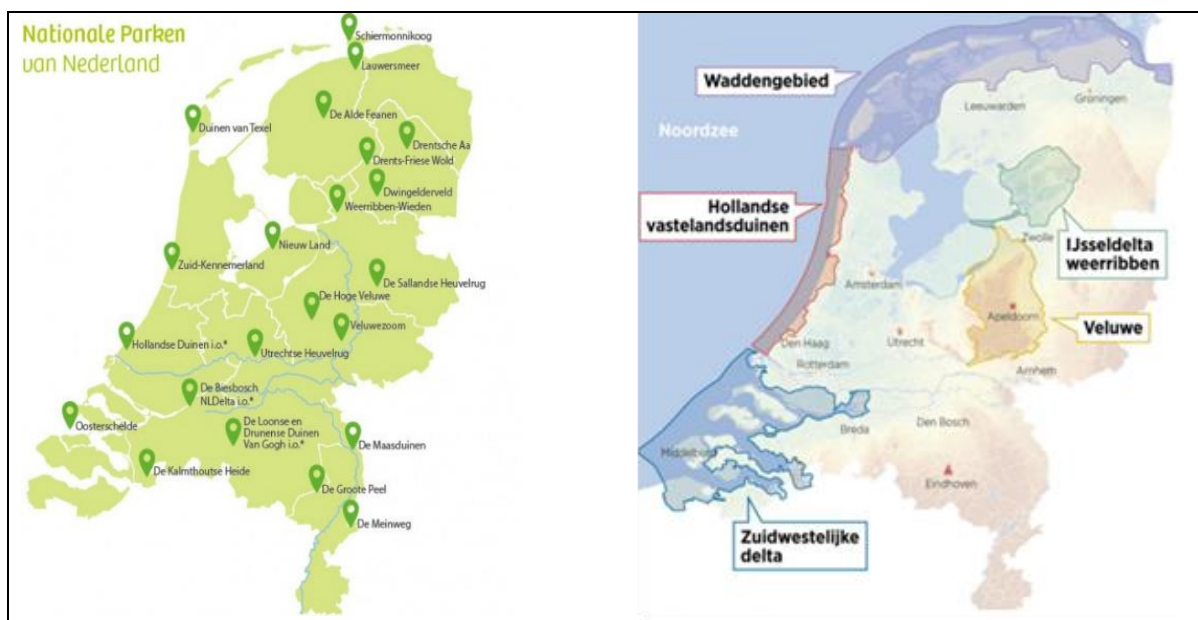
Nationale Parken
van Nederland

Schiermonnikoog
Lauwersmeer
De Alde Feanen
Duinen van Texel
Drentsche Aa
Drents-Friese Wold
Dwingelderveld
Weerribben-Wieden
Nieuw Land
Zuid-Kennemerland
De Sallandse Heuvelrug
De Hoge Veluwe
Veluwezoom
Hollandse Duinen i.o.*
Utrechtse Heuvelrug
De Biesbosch NLDelta i.o.*
Oosterschelde
De Loonse en Drunense Duinen Van Gogh i.o.*
De Maasduinen
De Kalmthoutse Heide
De Groote Peel
De Meinweg

Waddengebied
Leeuwarden
Groningen
Noordzee
Hollandse vastelandsduinen
Zwolle
IJsseldelta weerribben
Amsterdam
Apeldoorn
Veluwe
Den Haag
Utrecht
Rotterdam
Arnhem
Breda
Den Bosch
Middelburg
Eindhoven
Zuidwestelijke delta